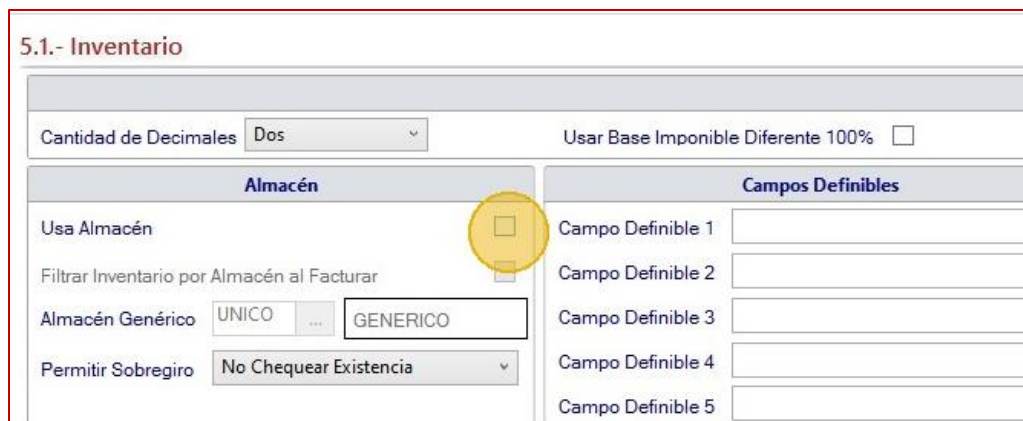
5.1.- Inventario

Cantidad de Decimales Dos

Usar Base Imponible Diferente 100%

Almacén

Usa Almacén

Filtrar Inventario por Almacén al Facturar

Almacén Genérico UNICO ... GENERICO

Permitir Sobregiro No Chequear Existencia

Campos Definibles

Campo Definible 1

Campo Definible 2

Campo Definible 3

Campo Definible 4

Campo Definible 5